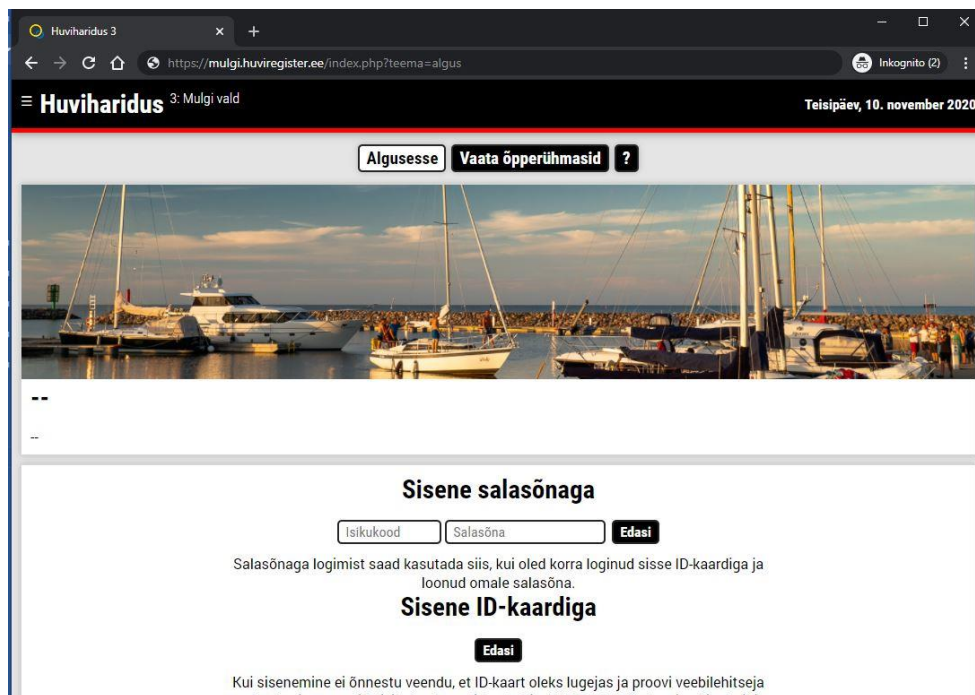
Huviharidus 3
×
+
https://mulgi.huviregister.ee/index.php?teema=algus
Inkognito (2)

≡ Huviharidus 3: Mulgi vald
Teisipäev, 10. november 2020

Algusesse
Vaata õpperühmasid
?

--

--

Sisene salasõnaga

Isikukood
Salasõna
Edasi

Salasõnaga logimist saad kasutada siis, kui oled korra loginud sisse ID-kaardiga ja loonud omale salasõna.

Sisene ID-kaardiga

Edasi

Kui sisenemine ei õnnestu veendu, et ID-kaart oleks lugejas ja proovi veebilehitseja